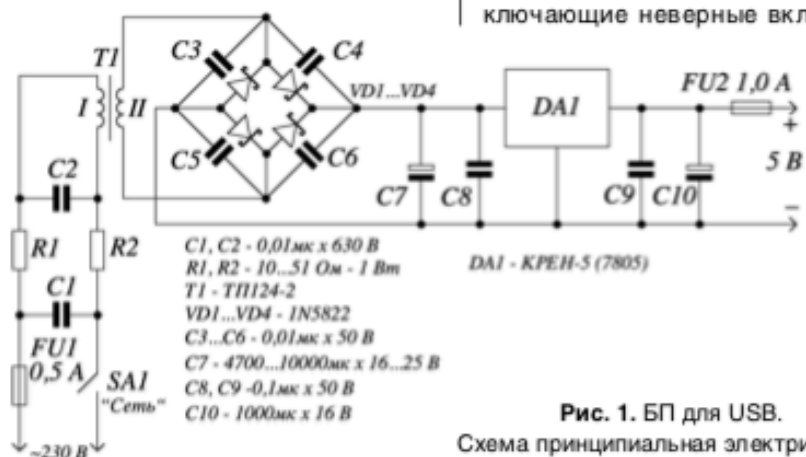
ключающие неверные вкл

T1
I
II
C3
C4
C5
C6
VD1...VD4
DA1
FU2 1,0 A
+
5 B
C2
C7
C8
C9
C10
–
R1
R2
C1
FU1
0,5 A
SA1
"Сеть"
~230 B

C1, C2 - 0,01мк х 630 В
R1, R2 - 10...51 Ом - 1 Вт
T1 - ТП124-2
VD1...VD4 - 1N5822
C3...C6 - 0,01мк х 50 В
C7 - 4700...10000мк х 16...25 В
C8, C9 -0,1мк х 50 В
C10 - 1000мк х 16 В

DA1 - КРЕН-5 (7805)

Рис. 1. БП для USB.
Схема принципиальная электри